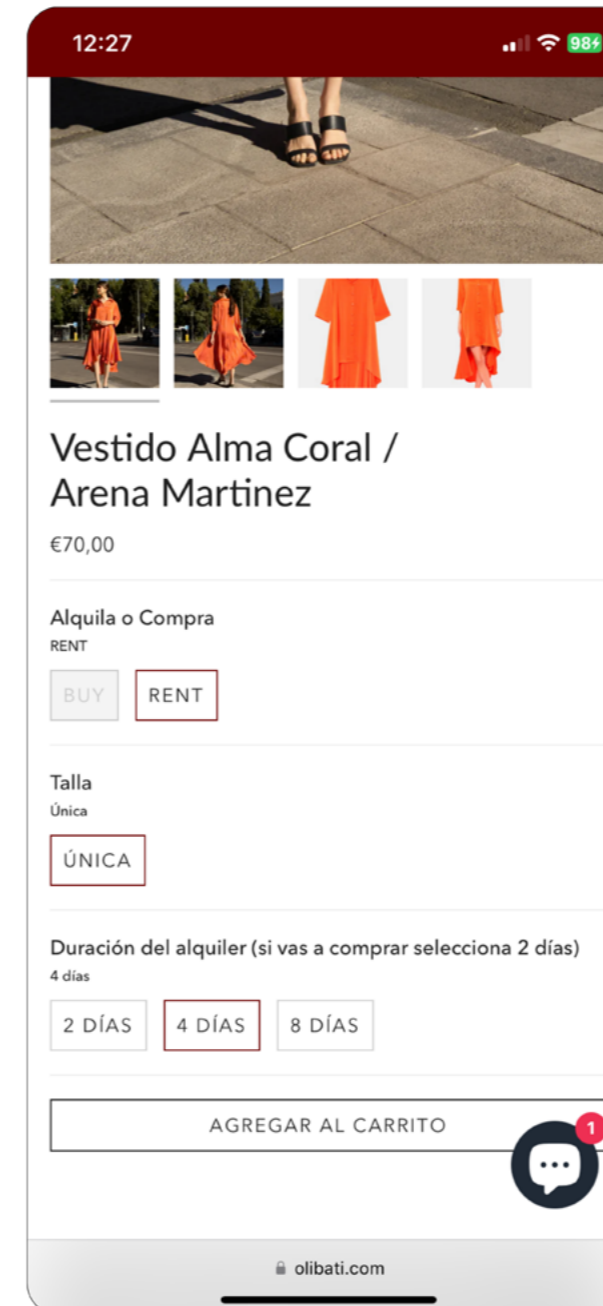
12:27

98

Vestido Alma Coral / Arena Martinez

€70,00

Alquila o Compra
RENT

BUY RENT

Talla
Única

ÚNICA

Duración del alquiler (si vas a comprar selecciona 2 días)
4 días

2 DÍAS 4 DÍAS 8 DÍAS

AGREGAR AL CARRITO

1

olibati.com